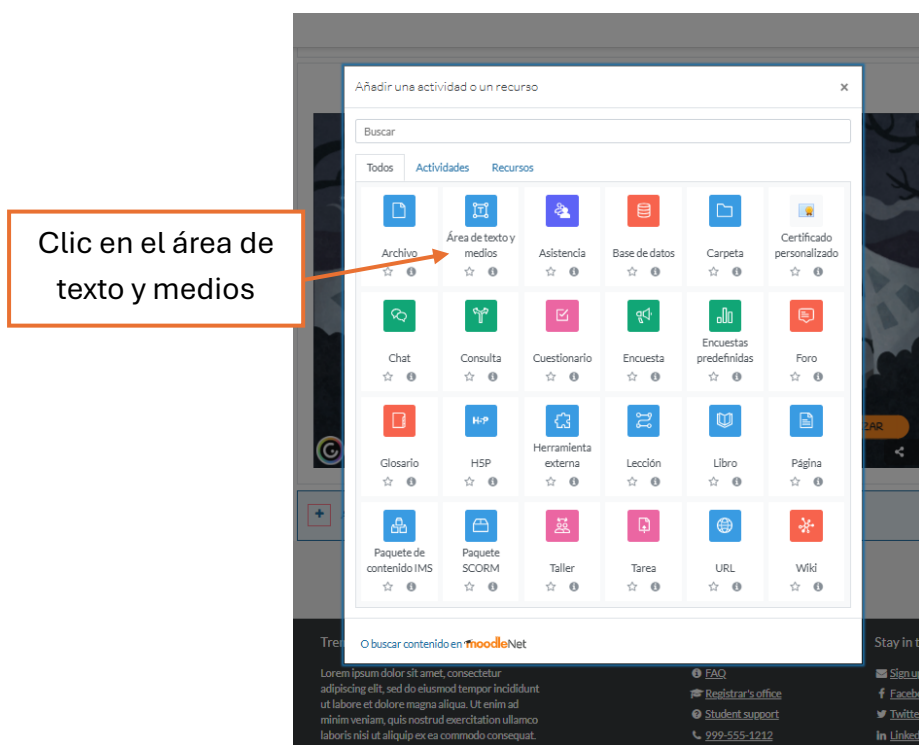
Clic en el área de texto y medios

Añadir una actividad o un recurso ×

Buscar

Todos Actividades Recursos

| Archivo | Área de texto y medios | Asistencia | Base de datos | Carpeta | Certificado personalizado |
|---|---|---|---|---|---|
| Chat | Consulta | Cuestionario | Encuesta | Encuestas predefinidas | Foro |
| Glosario | H5P | Herramienta externa | Lección | Libro | Página |
| Paquete de contenido IMS | Paquete SCORM | Taller | Tarea | URL | Wiki |

O buscar contenido en moodleNet

Tren

Lorem ipsum dolor sit amet, consectetur adipiscing elit, sed do eiusmod tempor incididunt ut labore et dolore magna aliqua. Ut enim ad minim veniam, quis nostrud exercitation ullamco laboris nisi ut aliquip ex ea commodo consequat.

FAQ
Registrar's office
Student support
999-555-1212

Stay in t
Sign u
Faceb
Twitte
Linked

ZAR